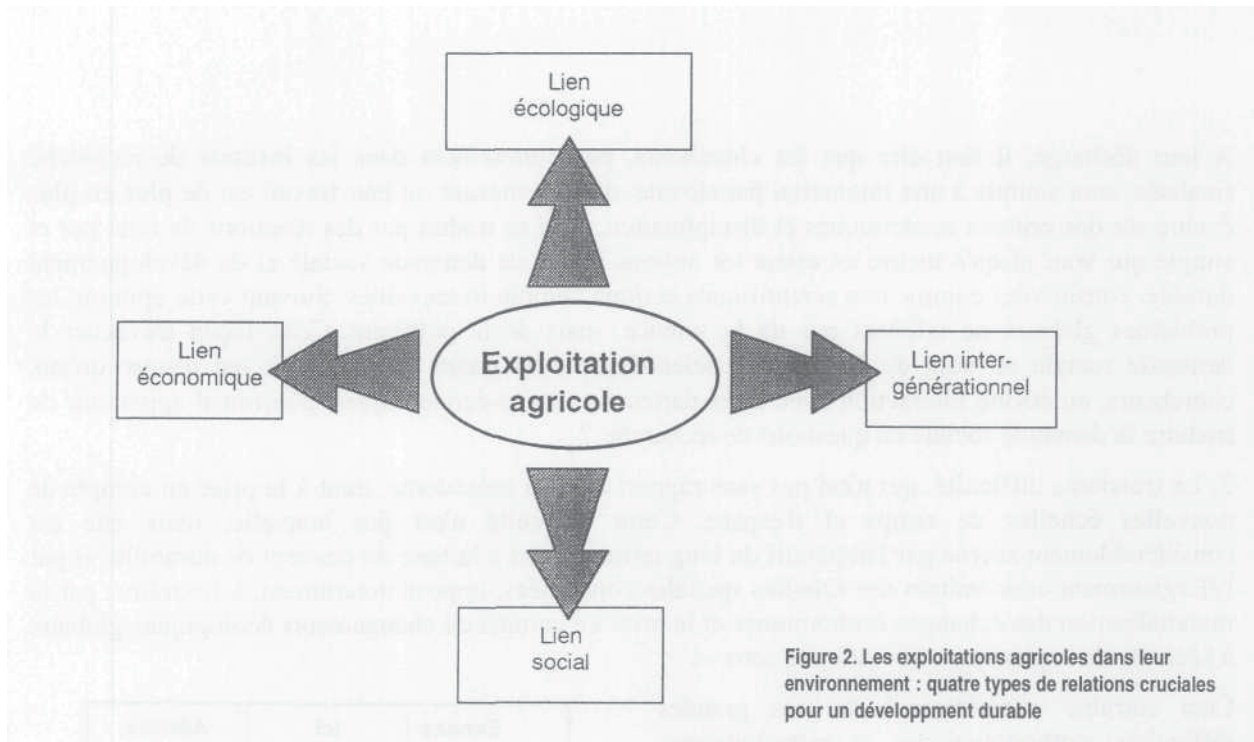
Lien écologique

Lien économique

Exploitation agricole

Lien inter-générationnel

Lien social

Figure 2. Les exploitations agricoles dans leur environnement : quatre types de relations cruciales pour un développment durable